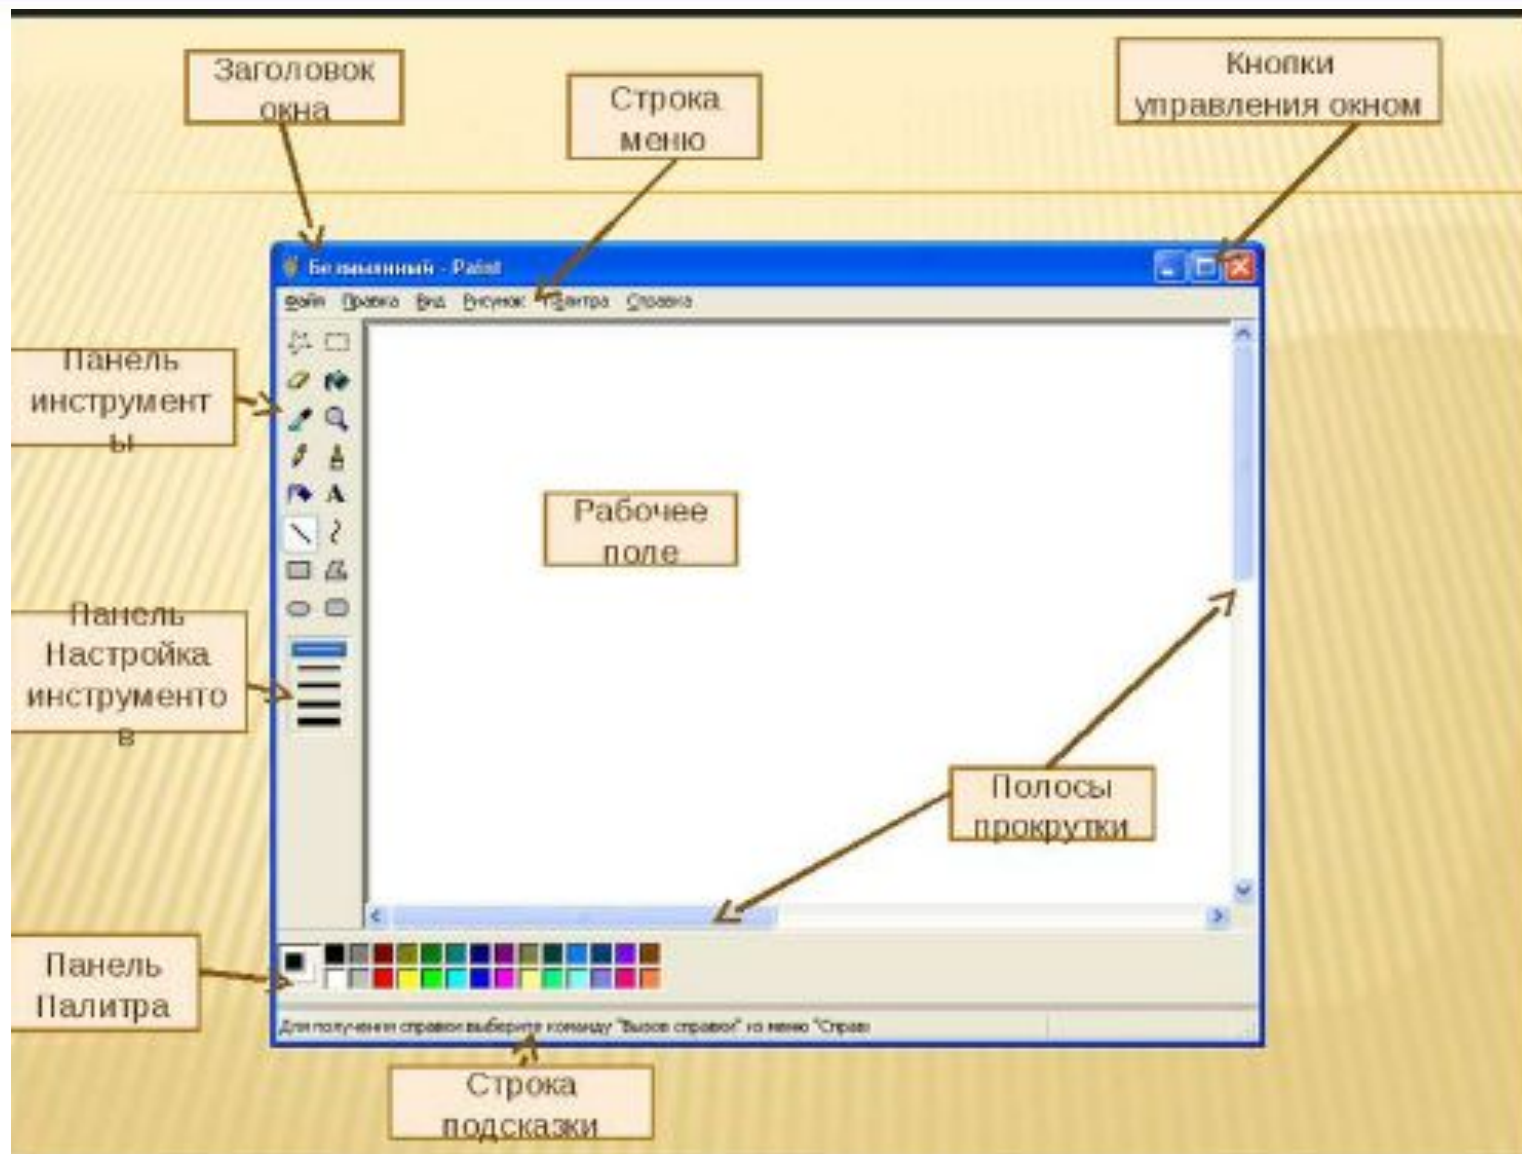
Заголовок окна

Строка меню

Кнопки управления окном

Безымянный - Paint

Файл Правка Вид Рисунок Палитра Справка

Панель инструменты

Рабочее поле

Панель Настройка инструментов

Полосы прокрутки

Панель Палитра

Для получения справки выберите команду "Вызов справки" из меню "Справ

Строка подсказки